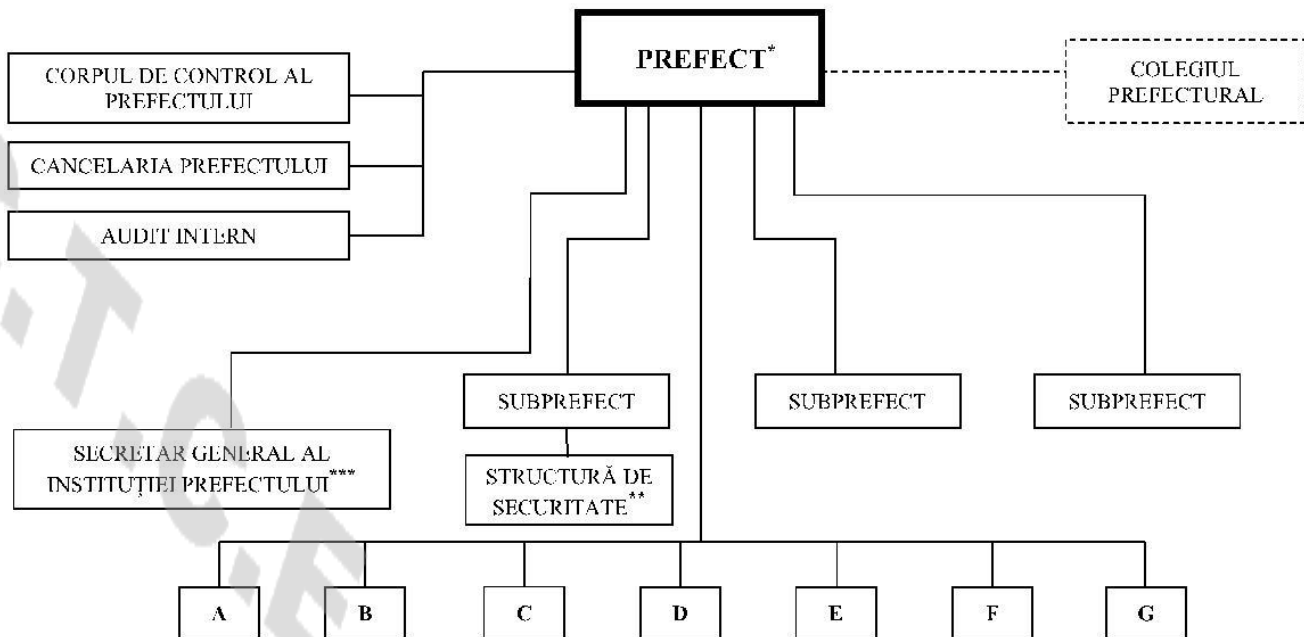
PREFECT$^{*}$

CORPUL DE CONTROL AL PREFECTULUI

CANCELARIA PREFECTULUI

AUDIT INTERN

COLEGIUL PREFECTURAL

SUBPREFECT

SUBPREFECT

SUBPREFECT

SECRETAR GENERAL AL INSTITUȚIEI PREFECTULUI$^{***}$

STRUCTURĂ DE SECURITATE$^{**}$

A

B

C

D

E

F

G